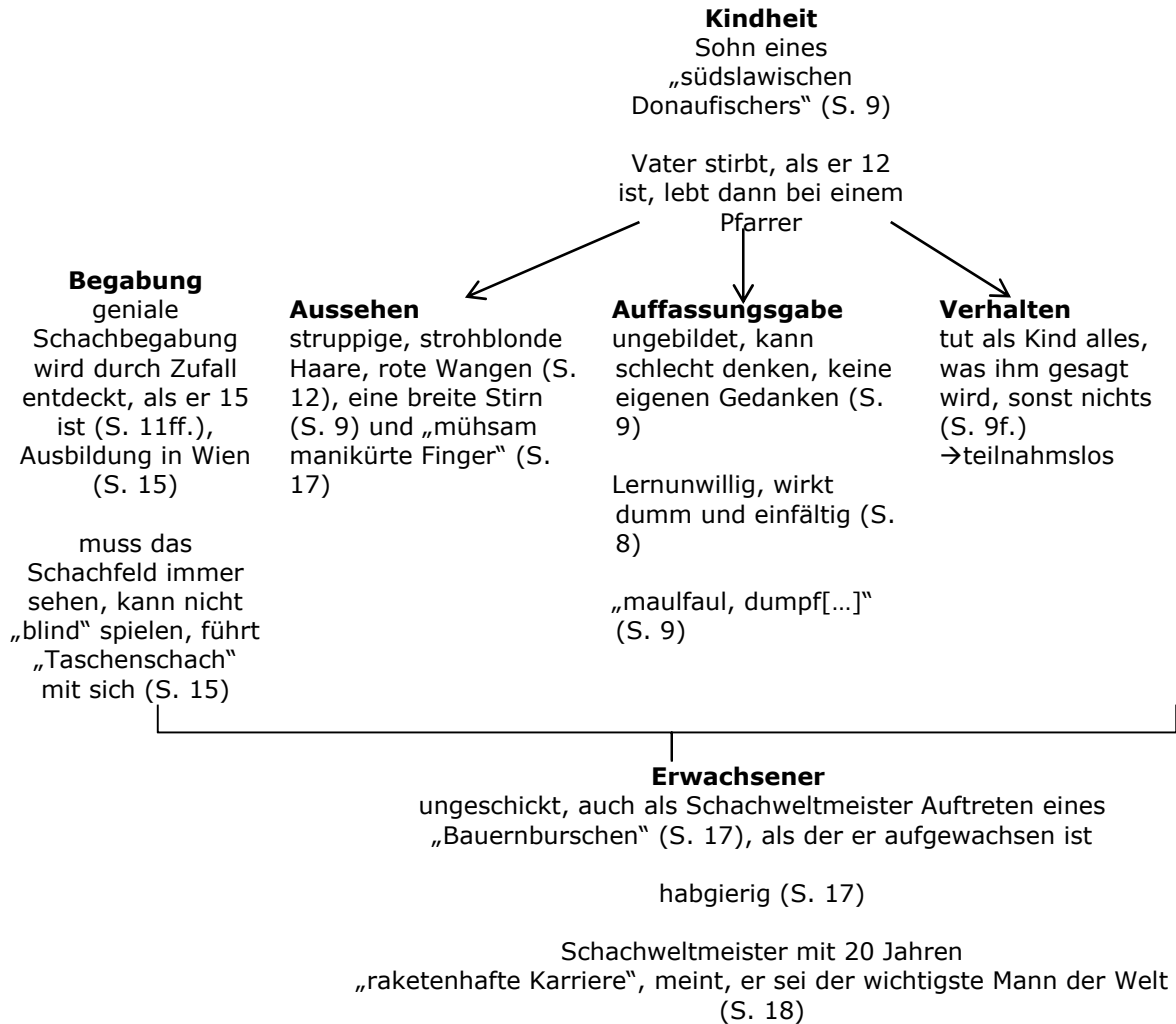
**Kindheit**
Sohn eines „südslawischen Donaufischers“ (S. 9)

Vater stirbt, als er 12 ist, lebt dann bei einem Pfarrer

**Begabung**
geniale Schachbegabung wird durch Zufall entdeckt, als er 15 ist (S. 11ff.), Ausbildung in Wien (S. 15)

muss das Schachfeld immer sehen, kann nicht „blind“ spielen, führt „Taschenschach“ mit sich (S. 15)

**Aussehen**
struppige, strohblonde Haare, rote Wangen (S. 12), eine breite Stirn (S. 9) und „mühsam manikürte Finger“ (S. 17)

**Auffassungsgabe**
ungebildet, kann schlecht denken, keine eigenen Gedanken (S. 9)

Lernunwillig, wirkt dumm und einfältig (S. 8)

„maulfaul, dumpf[…]“ (S. 9)

**Verhalten**
tut als Kind alles, was ihm gesagt wird, sonst nichts (S. 9f.)
→teilnahmslos

**Erwachsener**
ungeschickt, auch als Schachweltmeister Auftreten eines „Bauernburschen“ (S. 17), als der er aufgewachsen ist

habgierig (S. 17)

Schachweltmeister mit 20 Jahren
„raketenhafte Karriere“, meint, er sei der wichtigste Mann der Welt (S. 18)